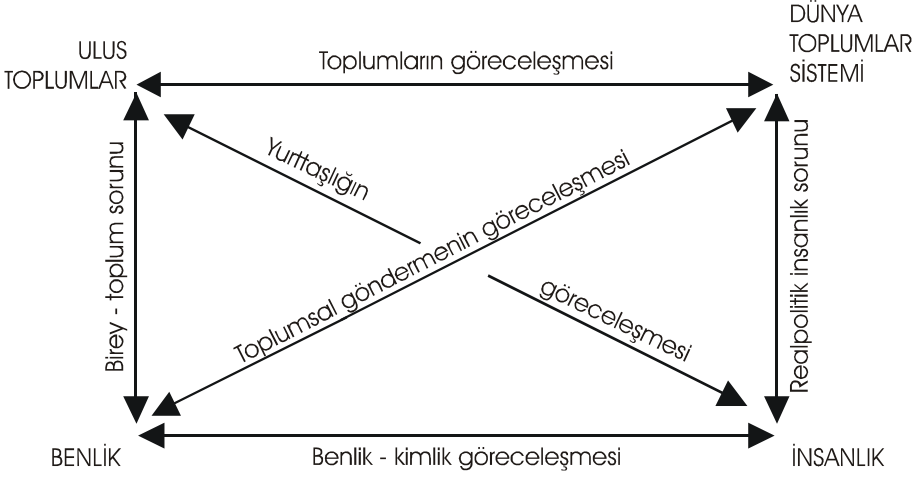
ULUS TOPLUMLAR

DÜNYA TOPLUMLAR SİSTEMİ

Toplumların göreceleşmesi

Yurttaşlığın

Toplumsal göndermenin göreceleşmesi

Birey - toplum sorunu

Realpolitik insanlık sorunu

göreceleşmesi

BENLİK

Benlik - kimlik göreceleşmesi

İNSANLIK